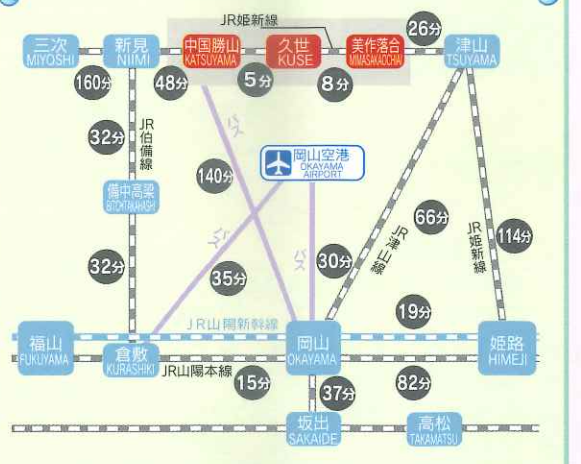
JR姫新線

三次 MIYOSHI

新見 NIIMI

中国勝山 KATSUYAMA

久世 KUSE

美作落合 MIMASAKAOCHIAI

26分

津山 TSUYAMA

160分

48分

5分

8分

JR伯備線

32分

バス

岡山空港 OKAYAMA AIRPORT

140分

備中高梁 BITCHUTAKAHASHI

バス

66分

JR津山線

JR姫新線

114分

32分

35分

30分

バス

19分

JR山陽新幹線

福山 FUKUYAMA

倉敷 KURASHIKI

岡山 OKAYAMA

姫路 HIMEJI

JR山陽本線

15分

37分

82分

坂出 SAKAIDE

高松 TAKAMATSU